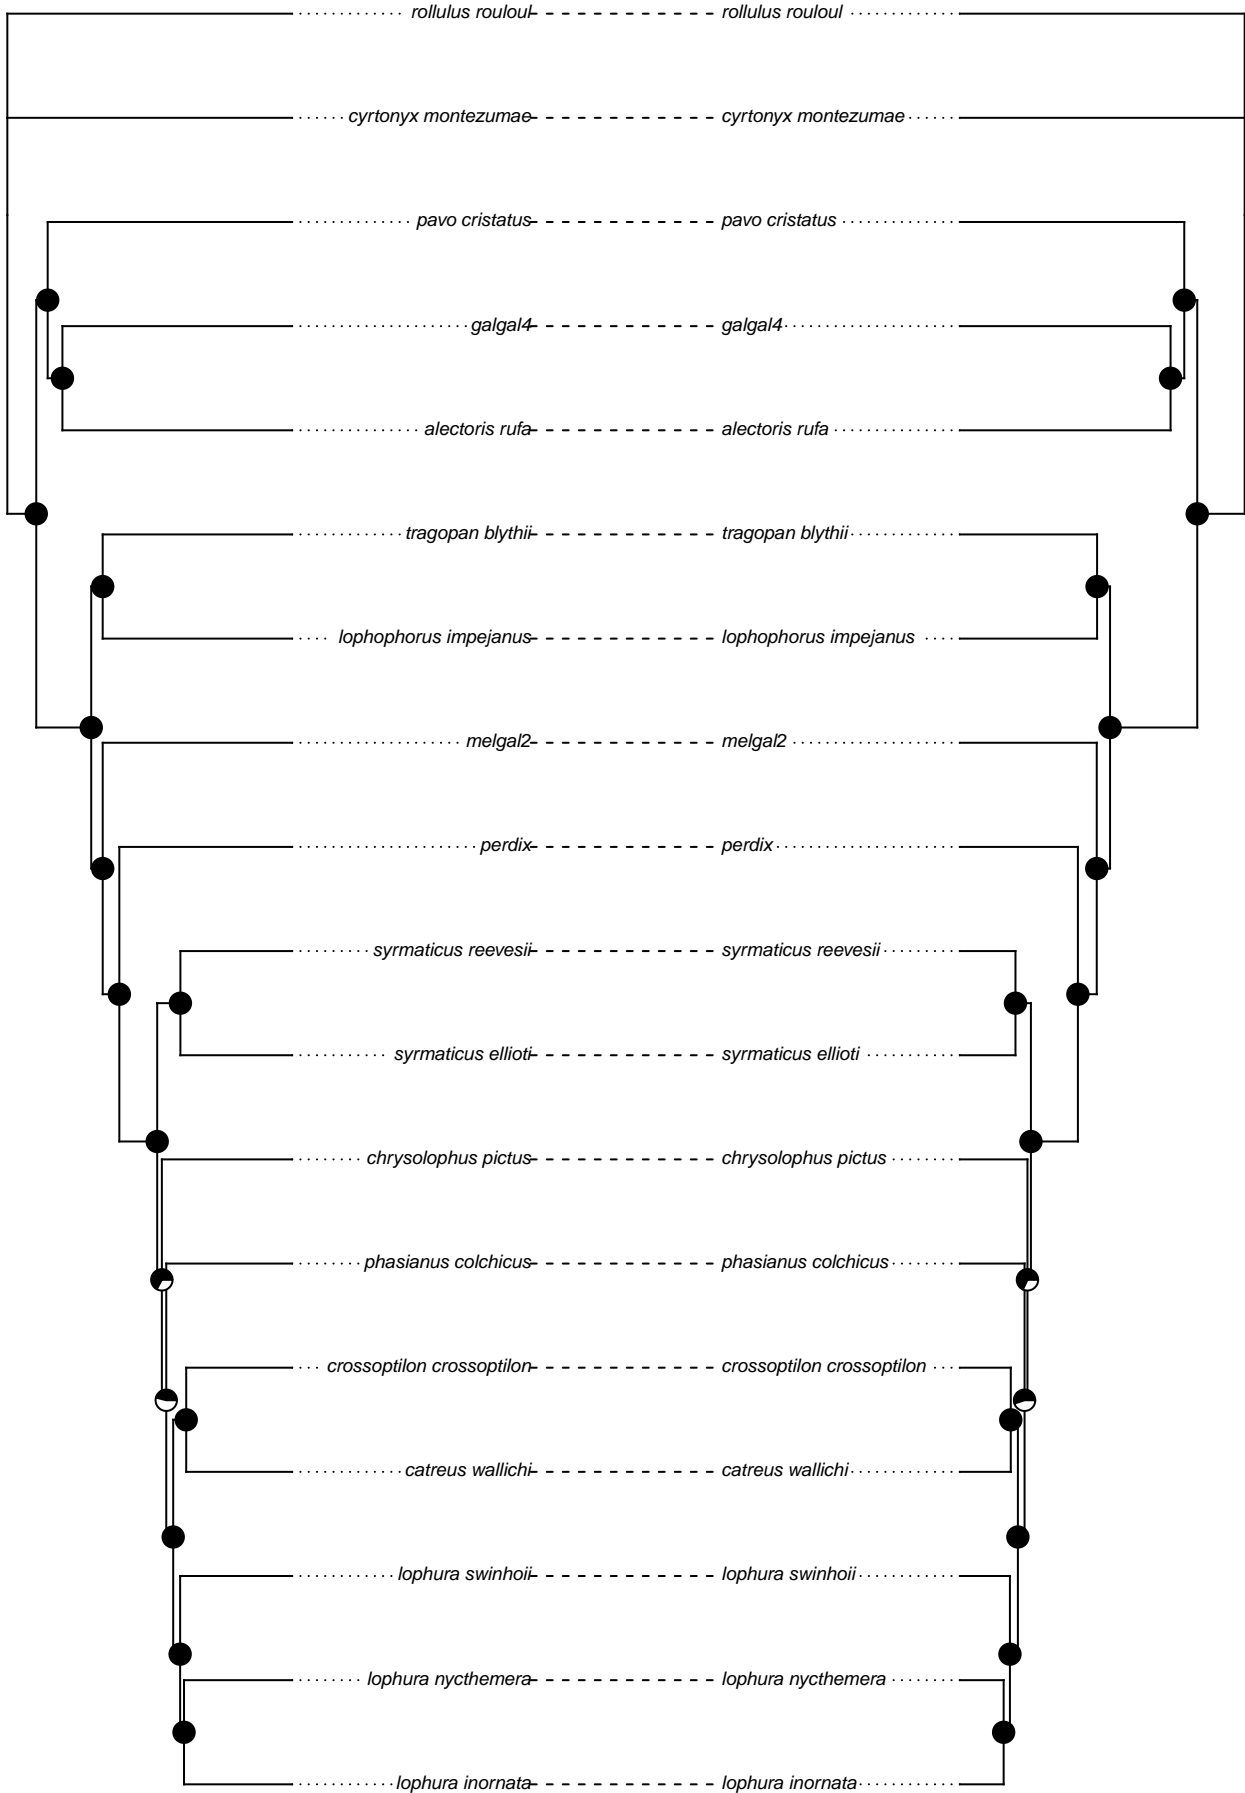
rollulus rouloul rollulus rouloul
cyrtonyx montezumae cyrtonyx montezumae
pavo cristatus pavo cristatus
galgal4 galgal4
alectoris rufa alectoris rufa
tragopan blythii tragopan blythii
lophophorus impejanus lophophorus impejanus
melgal2 melgal2
perdix perdix
syrmaticus reevesii syrmaticus reevesii
syrmaticus ellioti syrmaticus ellioti
chrysolophus pictus chrysolophus pictus
phasianus colchicus phasianus colchicus
crossoptilon crossoptilon crossoptilon crossoptilon
catreus wallichi catreus wallichi
lophura swinhoii lophura swinhoii
lophura nycthemera lophura nycthemera
lophura inornata lophura inornata